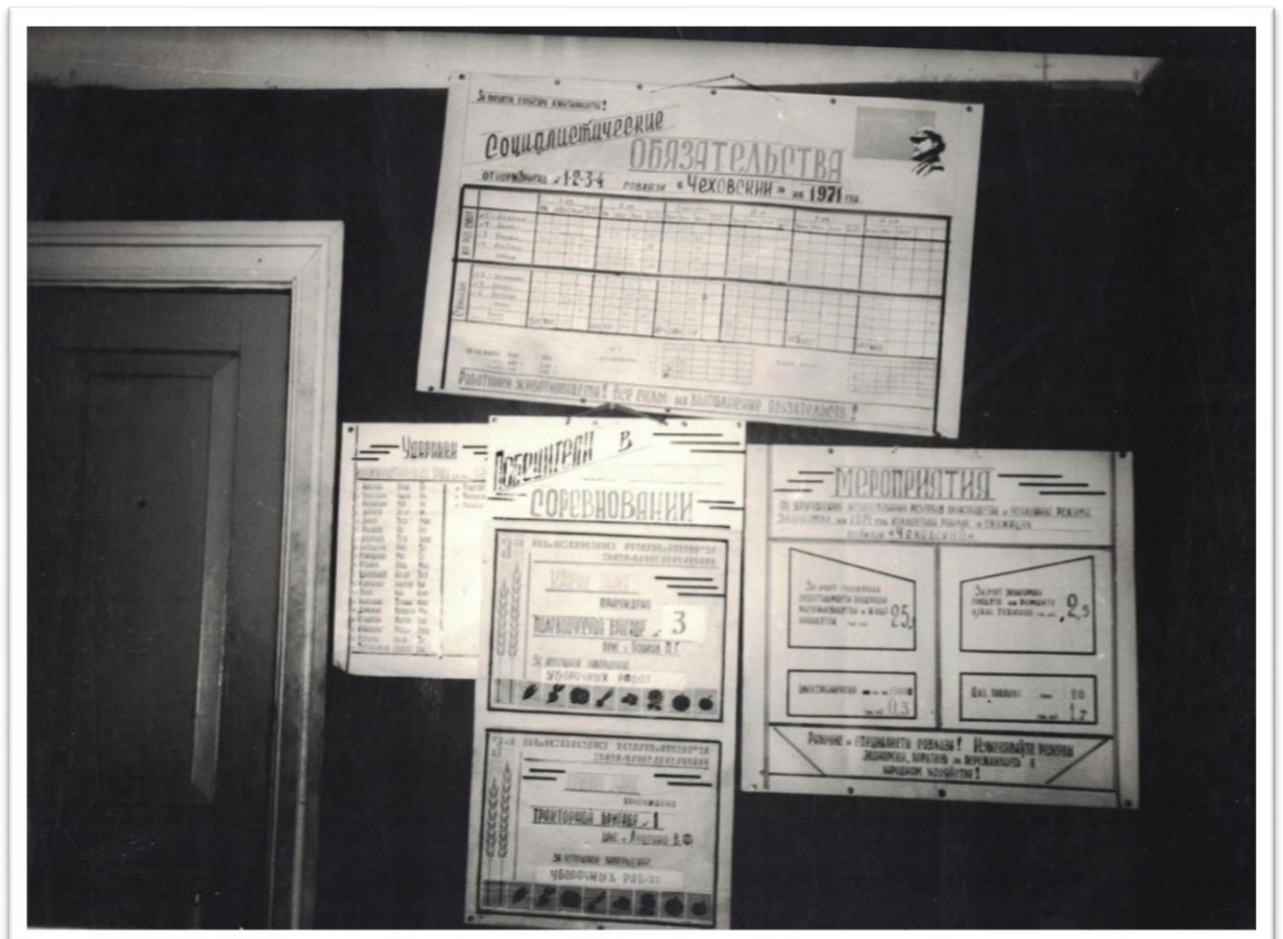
За высокую культуру животноводства!

Социалистические
ОБЯЗАТЕЛЬСТВА
отделения № 1-2-3-4 совхоза «Чеховский» на 1971 год

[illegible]

Работники животноводства! Все силы на выполнение обязательств!

Ударники
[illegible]

Победители в
СОРЕВНОВАНИИ

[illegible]
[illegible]
награждается
тракторная бригада № 3
бриг. Бодаев В.Г.
За успешное завершение
уборочных работ

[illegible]
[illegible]
награждается
тракторная бригада № 1
бриг. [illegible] В.Ф.
За успешное завершение
уборочных работ

МЕРОПРИЯТИЯ
по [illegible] режима экономии на 1971 год коллектива рабочих и служащих совхоза «Чеховский»

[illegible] 25
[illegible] 2,5
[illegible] 0,3
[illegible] 20
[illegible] 1,7

Рабочие и специалисты совхоза! Изыскивайте резервы экономии, боритесь за бережливость в народном хозяйстве!